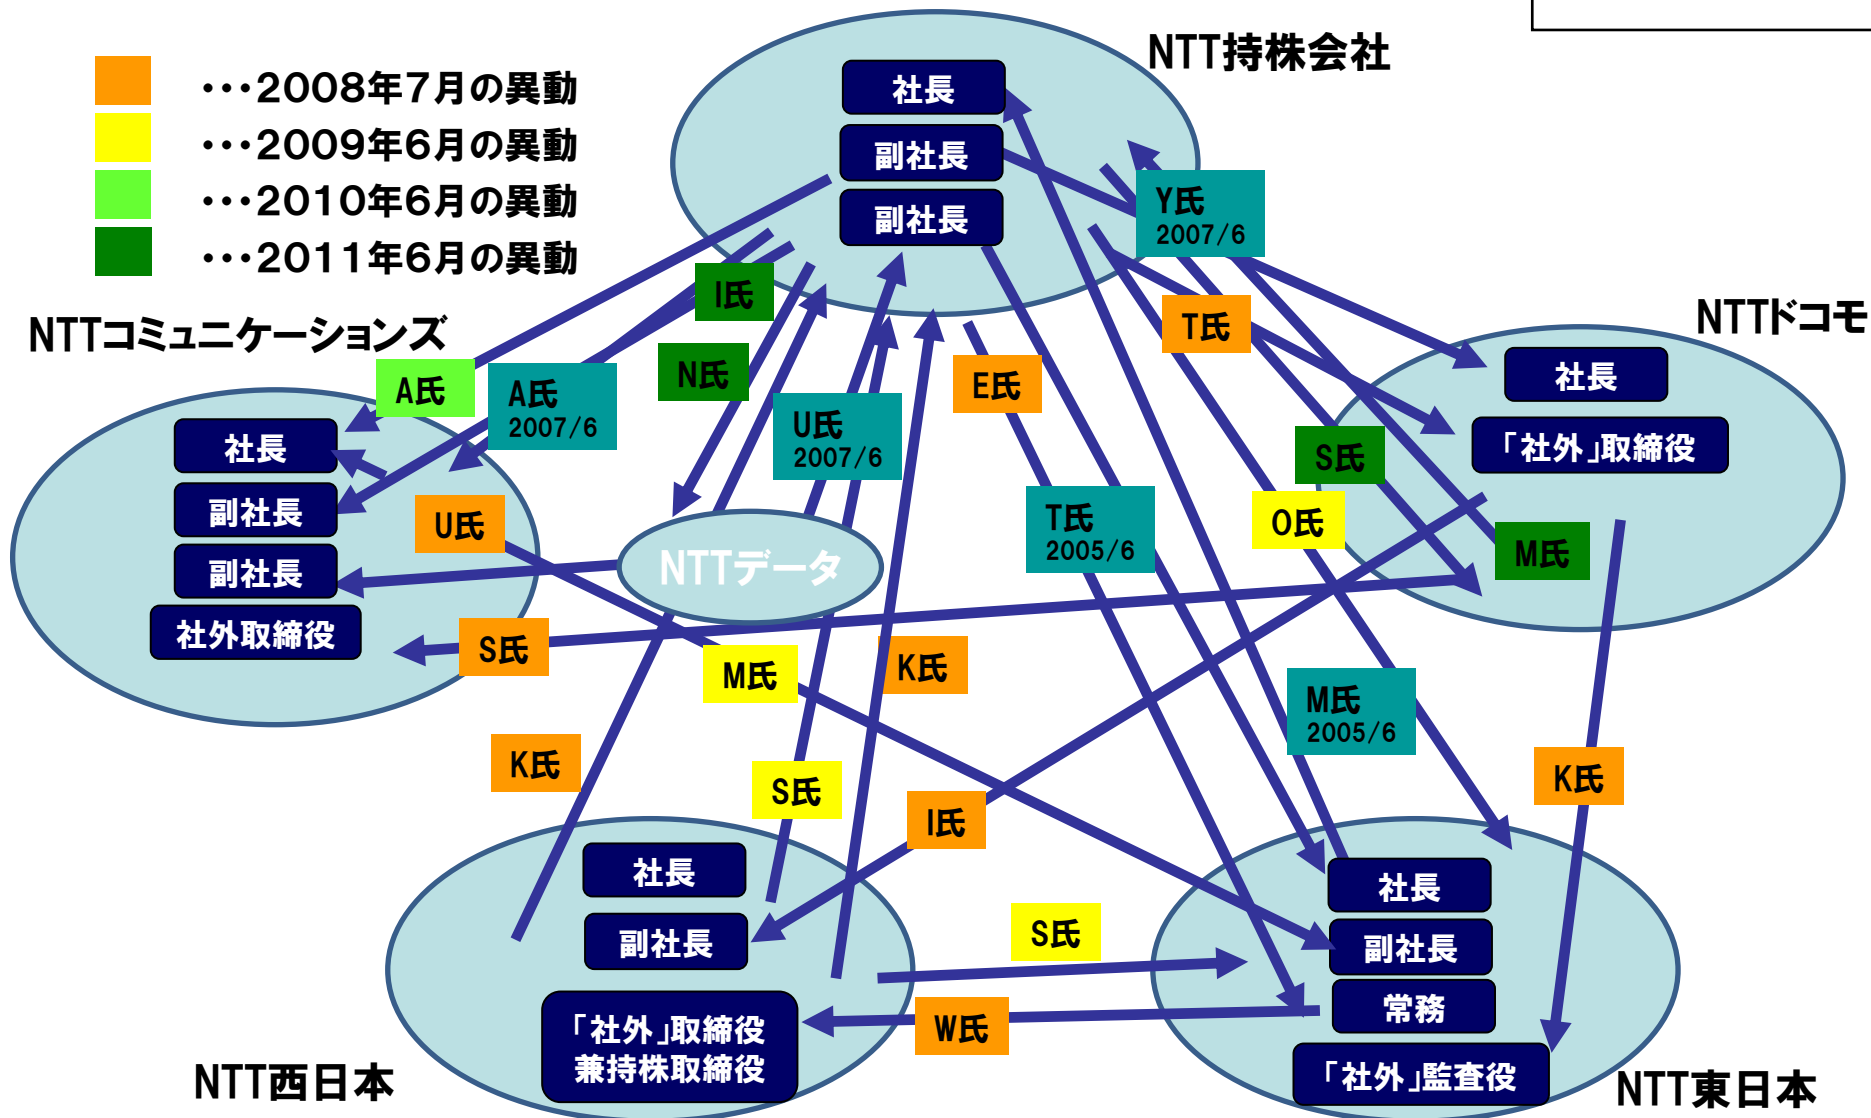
・・・2008年7月の異動
・・・2009年6月の異動
・・・2010年6月の異動
・・・2011年6月の異動

NTT持株会社
社長
副社長
副社長

NTTコミュニケーションズ
社長
副社長
副社長
社外取締役

NTTドコモ
社長
「社外」取締役

NTTデータ

NTT西日本
社長
副社長
「社外」取締役
兼持株取締役

NTT東日本
社長
副社長
常務
「社外」監査役

Y氏
2007/6
I氏
N氏
A氏
A氏
2007/6
U氏
2007/6
E氏
T氏
S氏
T氏
2005/6
O氏
M氏
U氏
S氏
M氏
K氏
M氏
2005/6
K氏
S氏
I氏
K氏
S氏
W氏